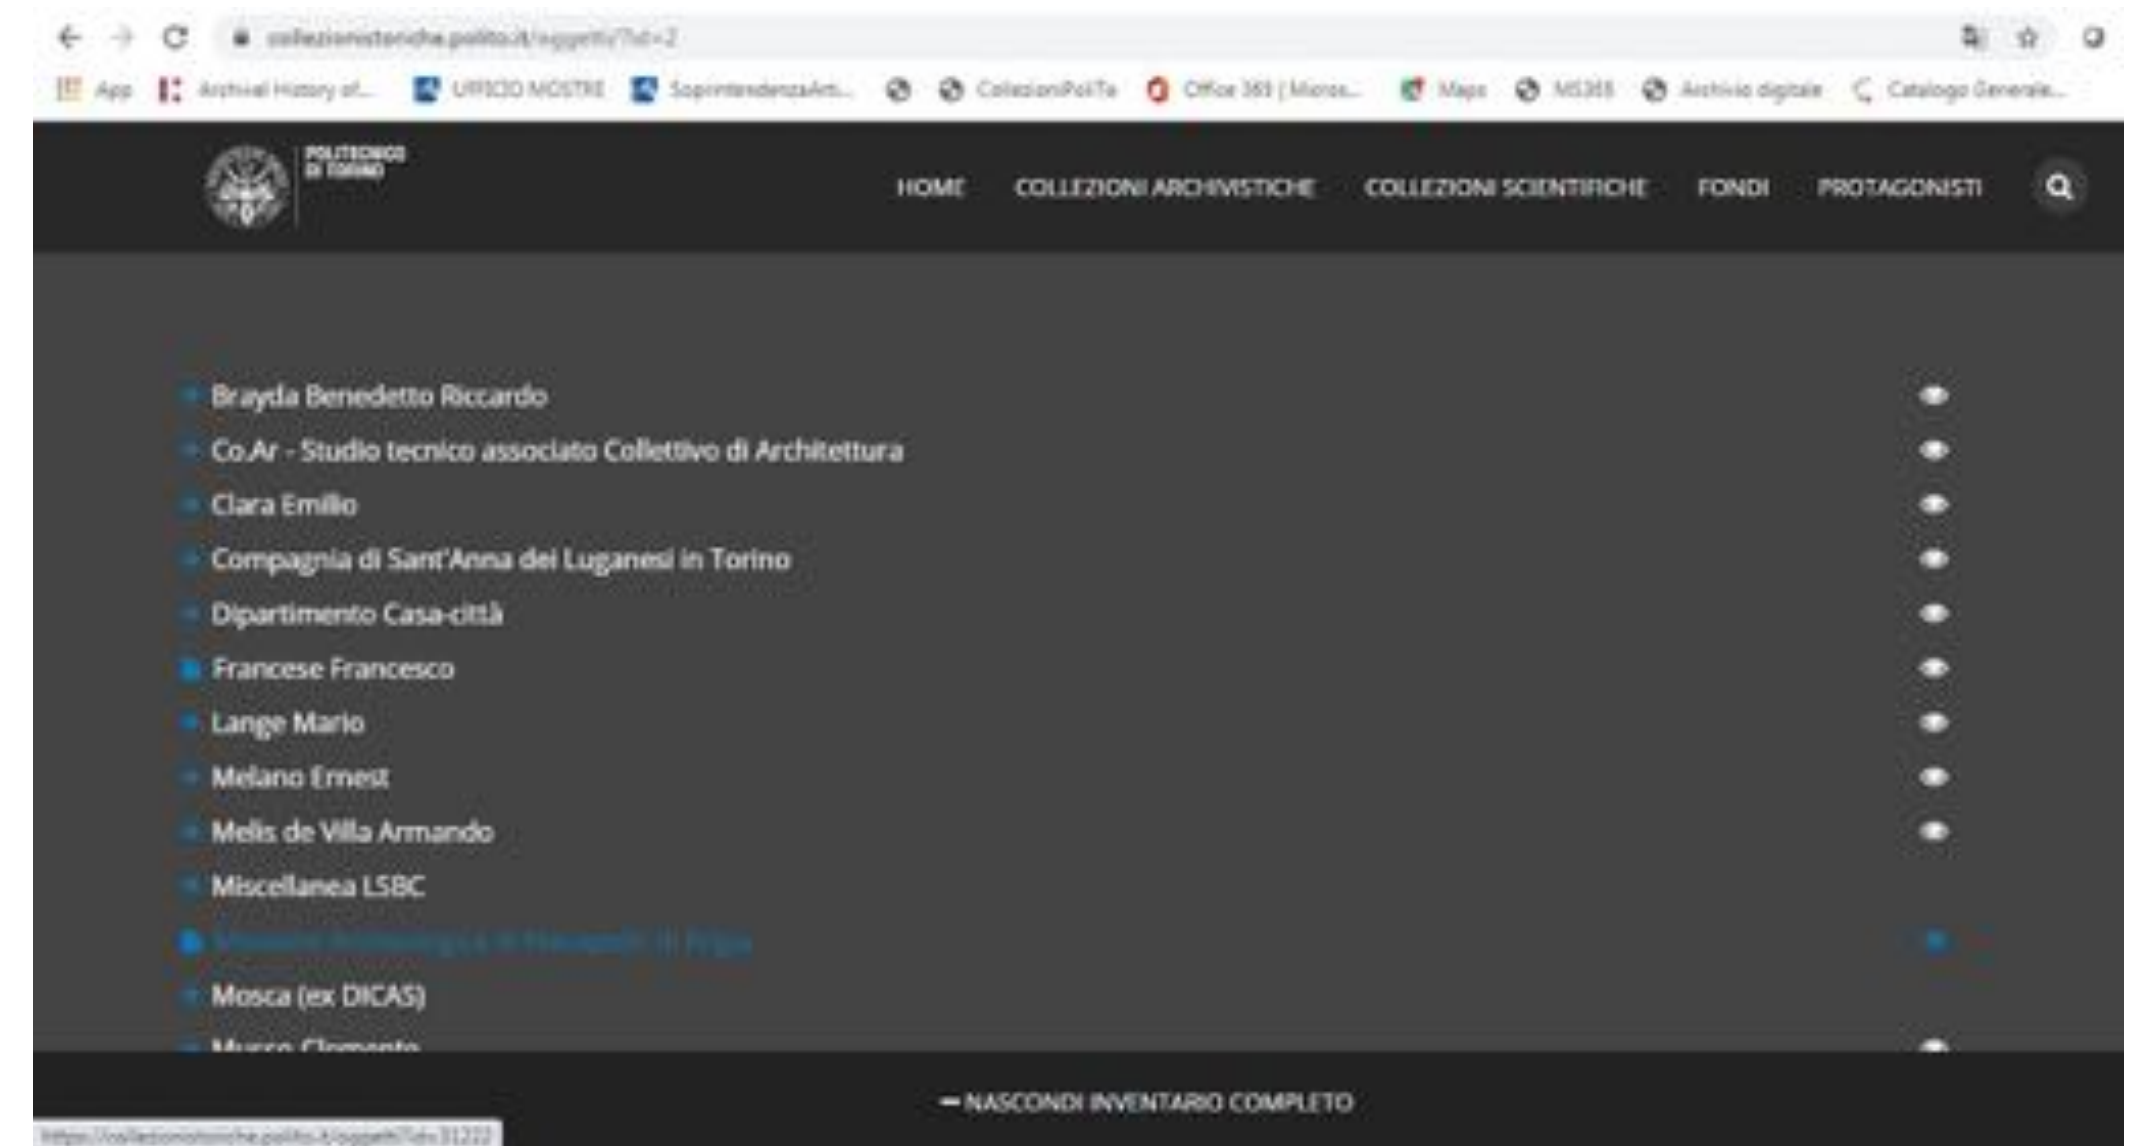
collezionistoriche.polito.it/oggetti/?id=2

App  Archival History of...  UFFICIO MOSTRE  SoprintendenzaArc...  CollezioniPoliTo  Office 365 | Micros...  Maps  MS365  Archivio digitale  Catalogo Generale...

POLITECNICO DI TORINO

HOME  COLLEZIONI ARCHIVISTICHE  COLLEZIONI SCIENTIFICHE  FONDI  PROTAGONISTI

Brayda Benedetto Riccardo
Co.Ar - Studio tecnico associato Collettivo di Architettura
Clara Emilio
Compagnia di Sant'Anna dei Luganesi in Torino
Dipartimento Casa-città
Francese Francesco
Lange Mario
Melano Ernest
Melis de Villa Armando
Miscellanea LSBC
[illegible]
Mosca (ex DICAS)
Musso Clemente

NASCONDI INVENTARIO COMPLETO

https://collezionistoriche.polito.it/oggetti/?id=31222